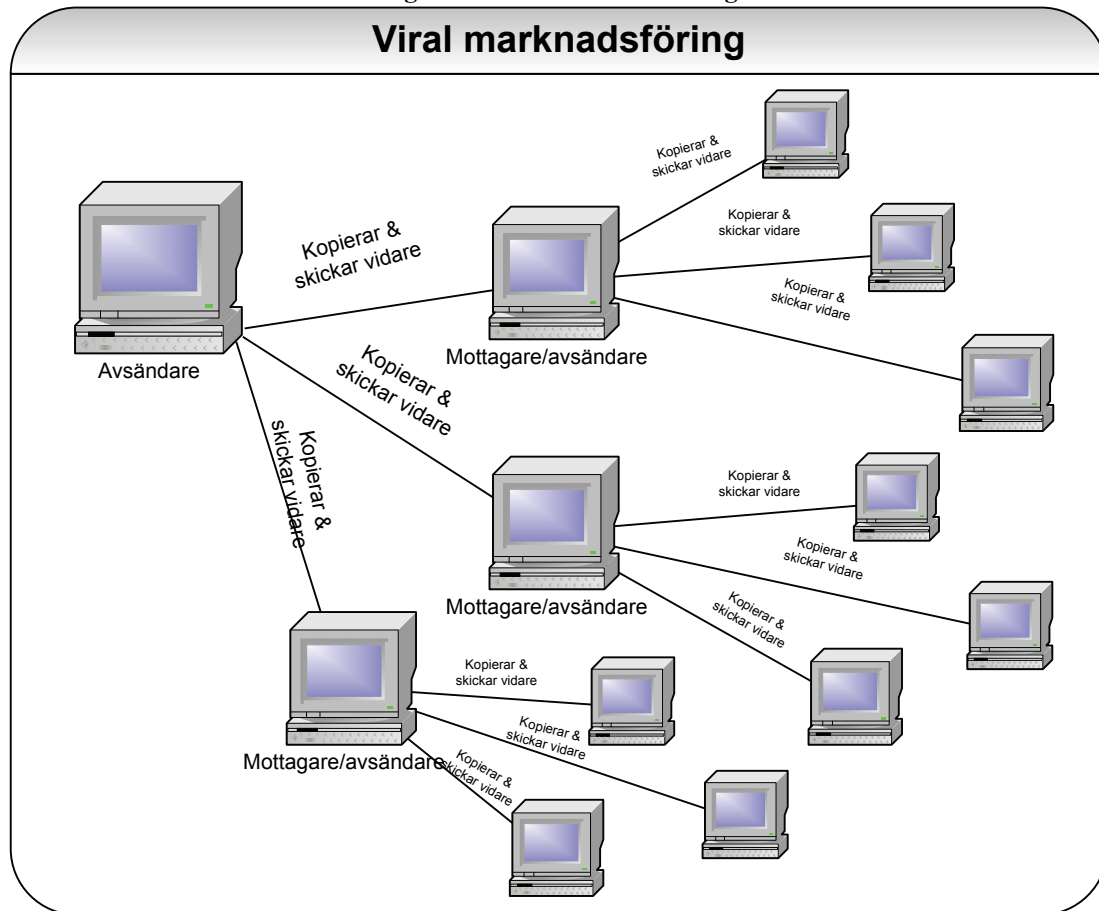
Viral marknadsföring

Avsändare

Kopierar & skickar vidare

Mottagare/avsändare

Kopierar & skickar vidare

Kopierar & skickar vidare

Kopierar & skickar vidare

Kopierar & skickar vidare

Kopierar & skickar vidare

Mottagare/avsändare

Kopierar & skickar vidare

Kopierar & skickar vidare

Kopierar & skickar vidare

Kopierar & skickar vidare

Mottagare/avsändare

Kopierar & skickar vidare

Kopierar & skickar vidare

Kopierar & skickar vidare